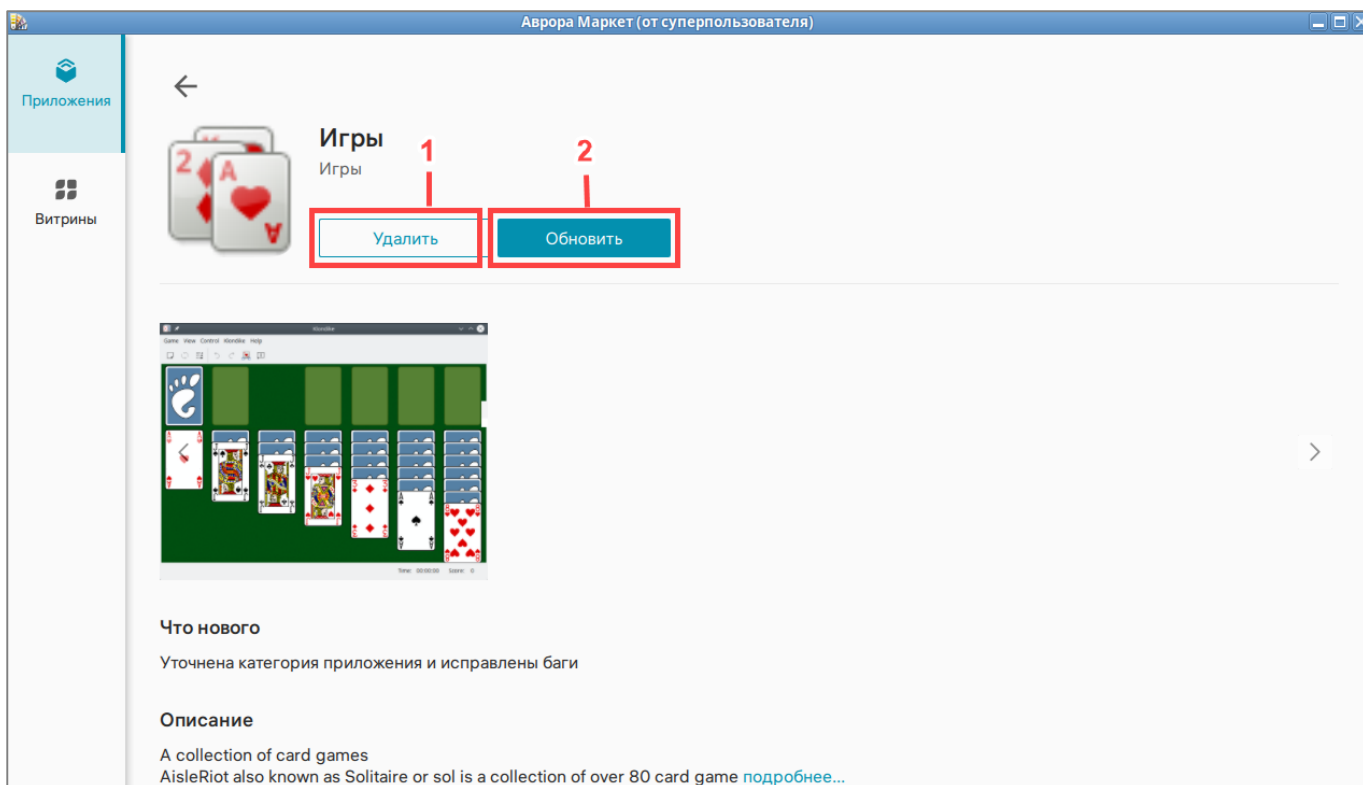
Аврора Маркет (от суперпользователя)

Приложения

Витрины

Игры
Игры

1
2

Удалить
Обновить

Klondike
Game View Control Klondike Help

Time: 00:00:00 Score: 0

Что нового

Уточнена категория приложения и исправлены баги

Описание

A collection of card games
AisleRiot also known as Solitaire or sol is a collection of over 80 card game подробнее...